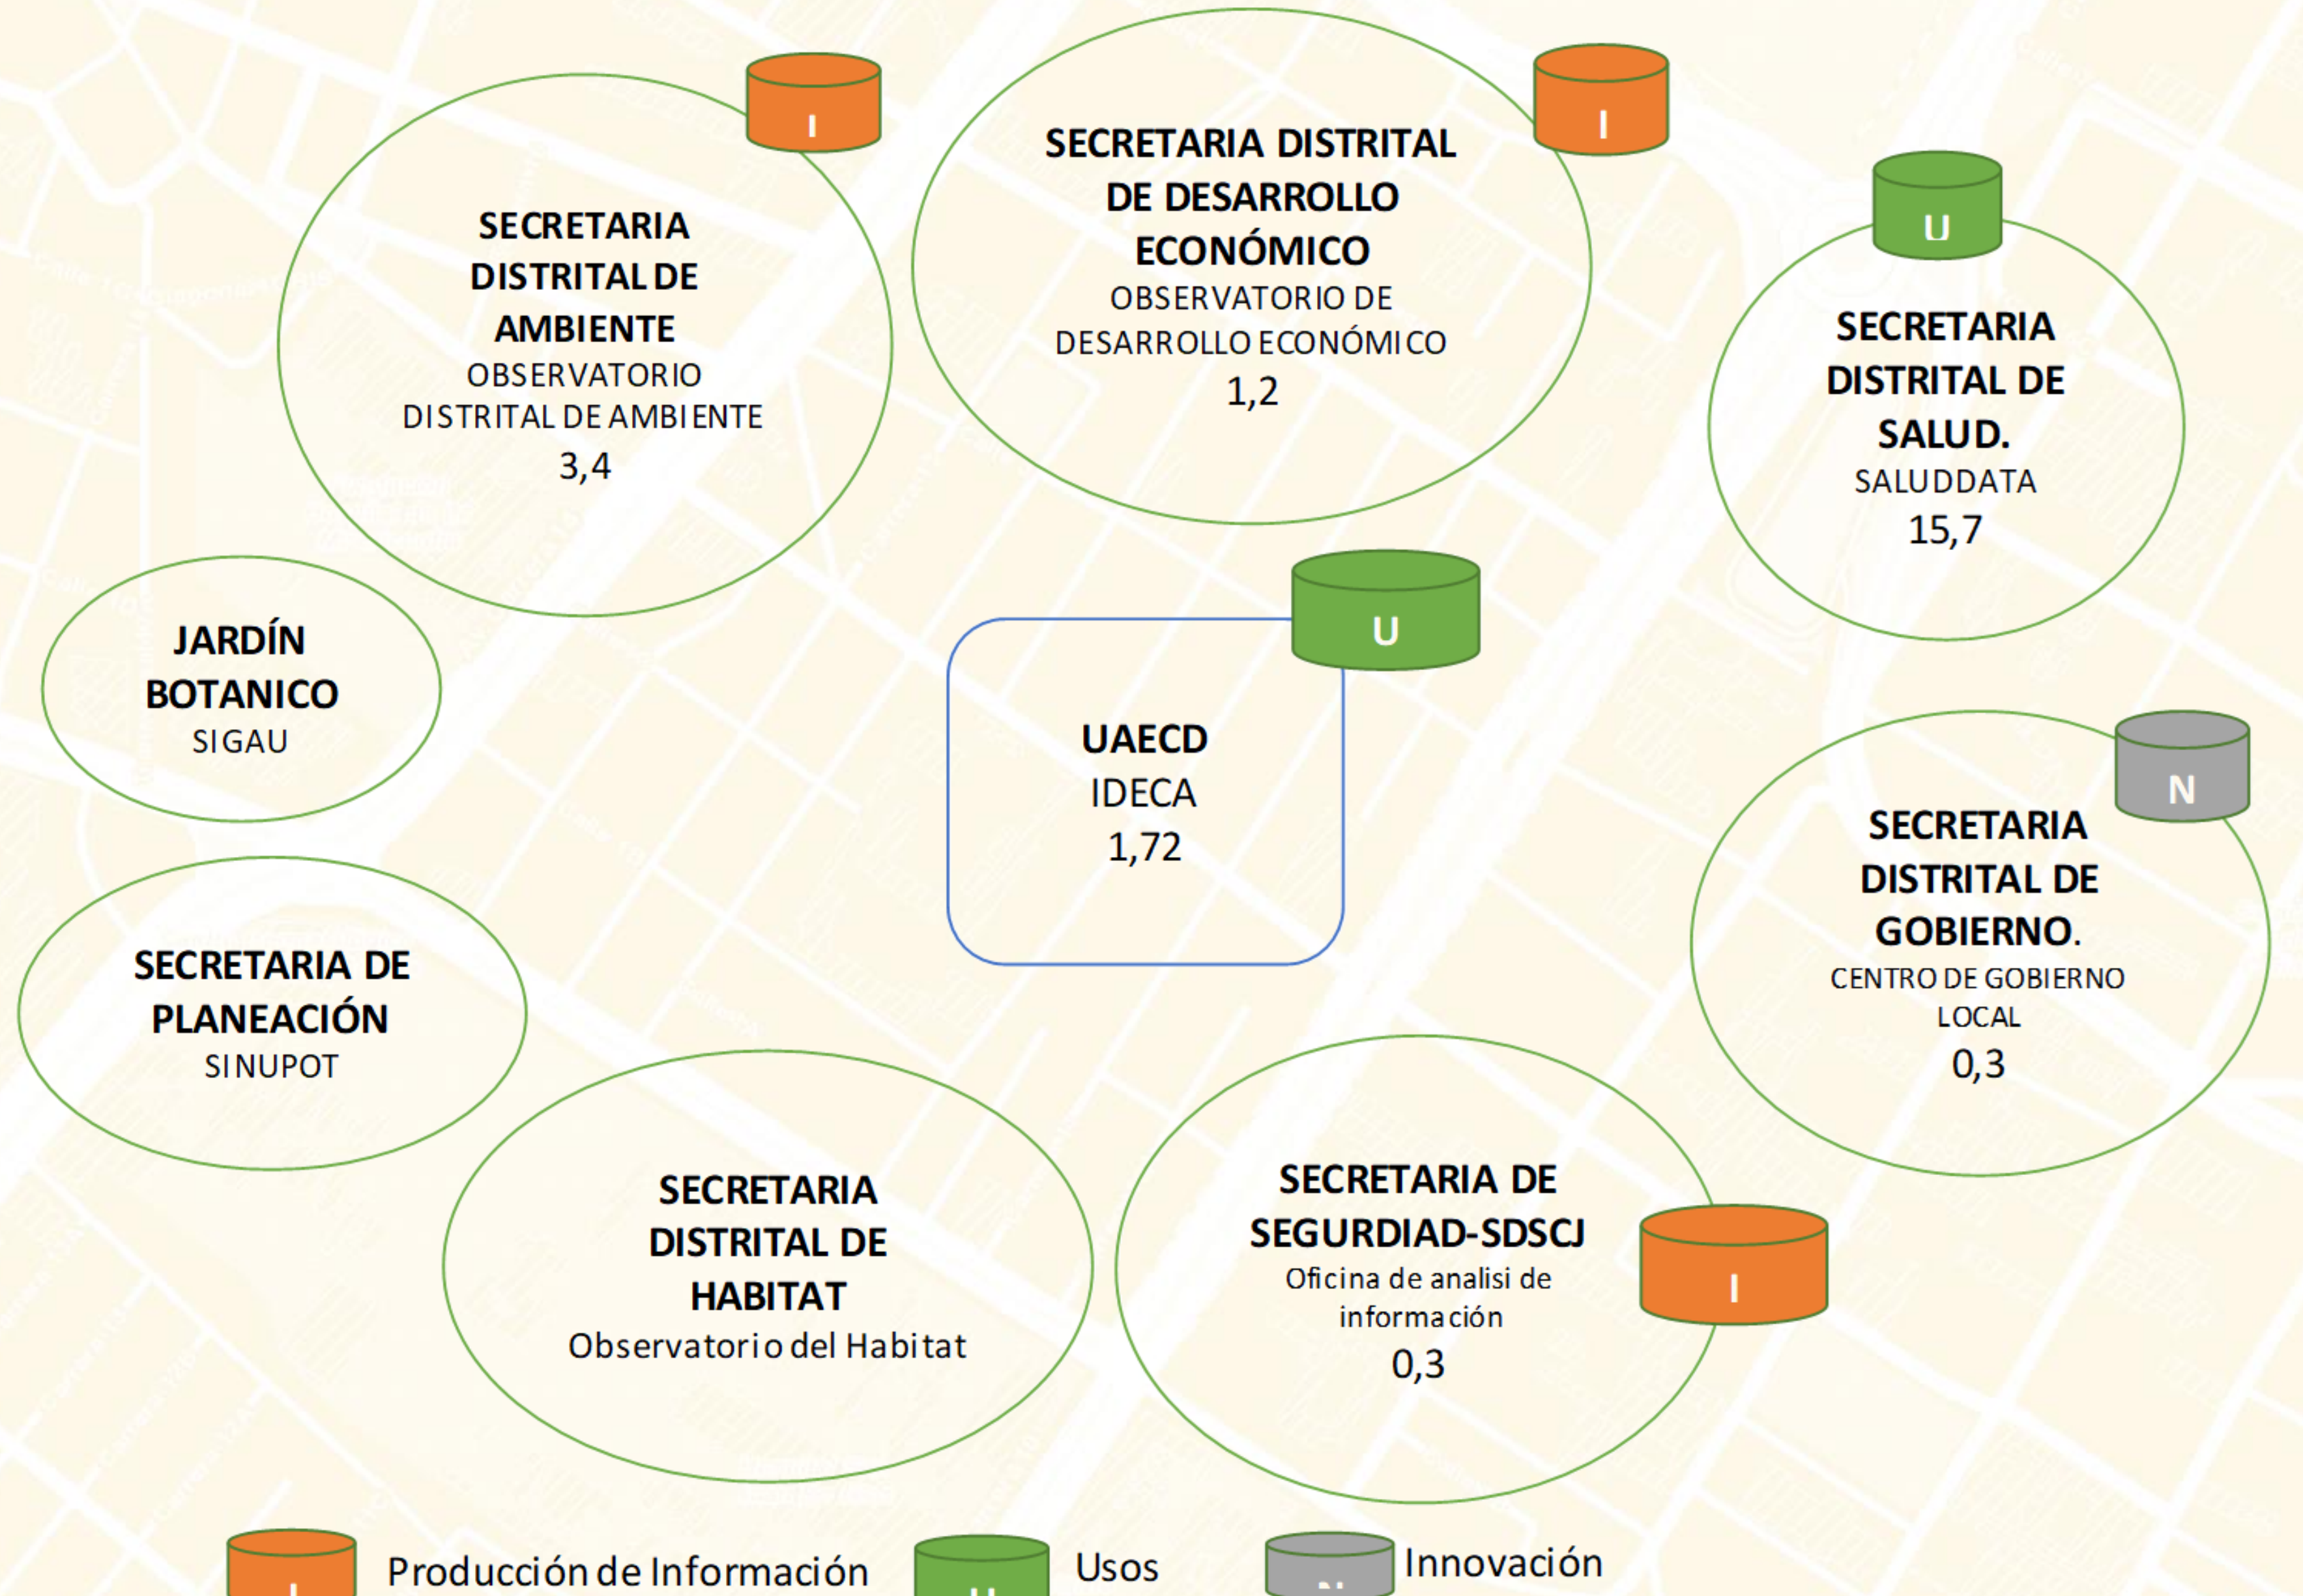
SECRETARIA DISTRITAL DE AMBIENTE
OBSERVATORIO DISTRITAL DE AMBIENTE
3,4

I

SECRETARIA DISTRITAL DE DESARROLLO ECONÓMICO
OBSERVATORIO DE DESARROLLO ECONÓMICO
1,2

I

U

SECRETARIA DISTRITAL DE SALUD.
SALUDDATA
15,7

JARDÍN BOTANICO
SIGAU

U

UAECD
IDECA
1,72

N

SECRETARIA DISTRITAL DE GOBIERNO.
CENTRO DE GOBIERNO LOCAL
0,3

SECRETARIA DE PLANEACIÓN
SINUPOT

SECRETARIA DISTRITAL DE HABITAT
Observatorio del Habitat

SECRETARIA DE SEGURDIAD-SDSCJ
Oficina de analisi de información
0,3

I

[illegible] Producción de Información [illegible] Usos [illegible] Innovación